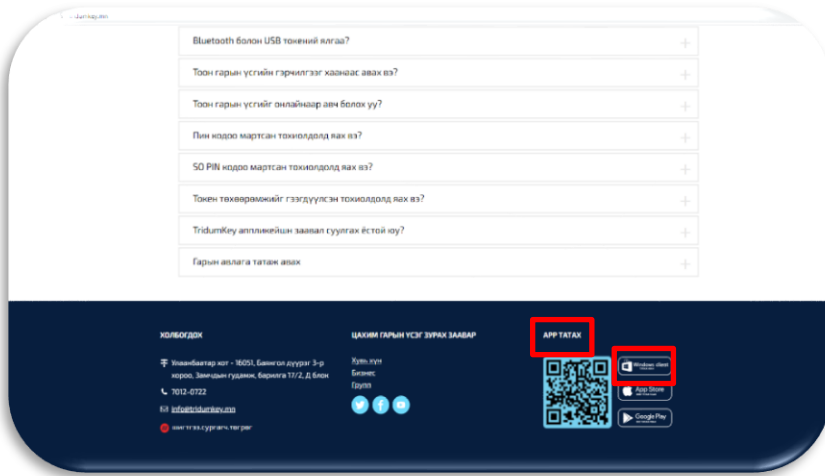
tridumkey.mn

Bluetooth болон USB токений ялгаа?

Тоон гарын үсгийн гэрчилгээг хаанаас авах вэ?

Тоон гарын үсгийг онлайнаар авч болох уу?

Пин кодоо мартсан тохиолдолд яах вэ?

SO PIN кодоо мартсан тохиолдолд яах вэ?

Токен төхөөрөмжийг гээгдүүлсэн тохиолдолд яах вэ?

TridumKey аппликейшн заавал суулгах ёстой юу?

Гарын авлага татаж авах

ХОЛБОГДОХ

Улаанбаатар хот - 16051, Баянгол дүүрэг 3-р хороо, Замчдын гудамж, барилга 17/2, Д блок

7012-0722

info@tridumkey.mn

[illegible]

ЦАХИМ ГАРЫН ҮСЭГ ЗУРАХ ЗААВАР

Хувь хүн

Бизнес

Групп

APP ТАТАХ

Windows client

App Store

Google Play